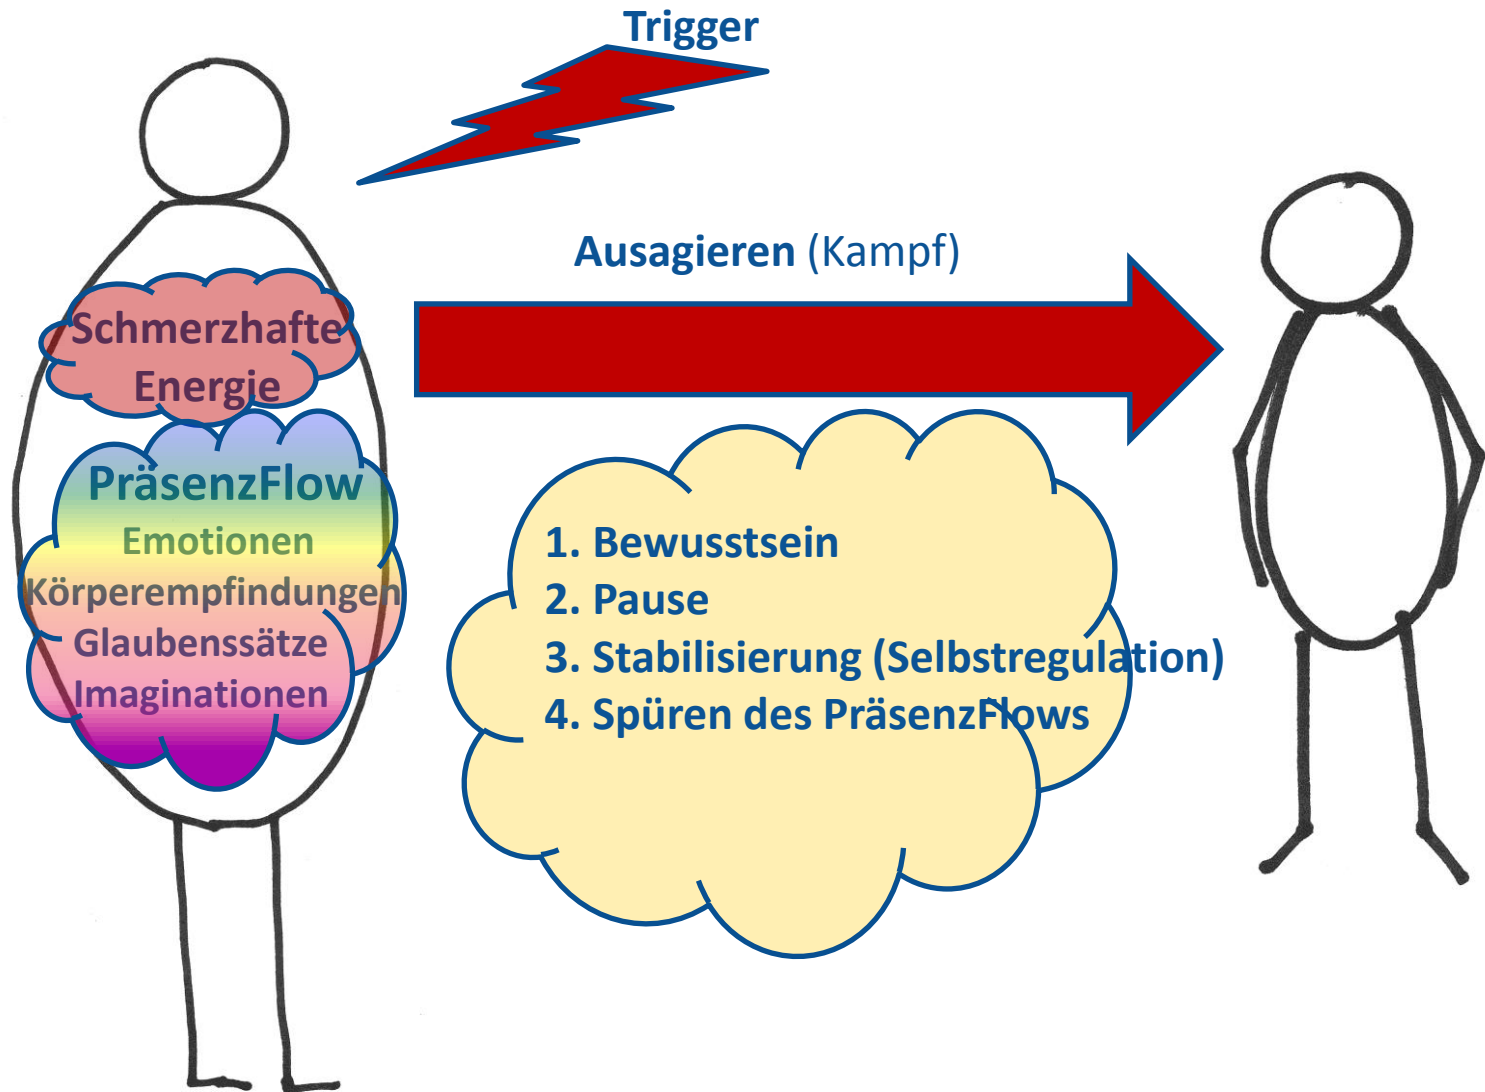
Trigger

Ausagieren (Kampf)

Schmerzhafte Energie

PräsenzFlow
Emotionen
Körperempfindungen
Glaubenssätze
Imaginationen

1. Bewusstsein
2. Pause
3. Stabilisierung (Selbstregulation)
4. Spüren des PräsenzFlows